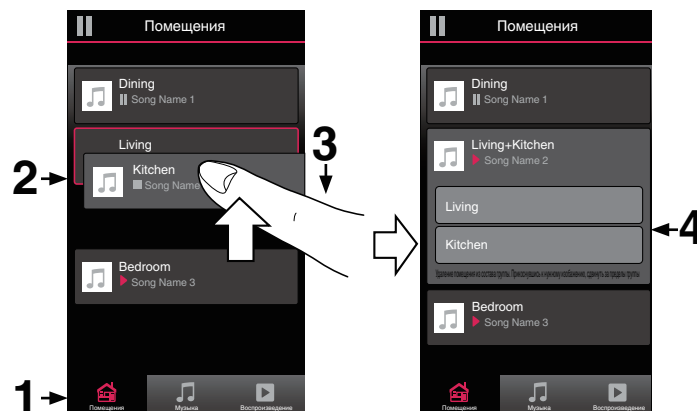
Помещения

Dining
Song Name 1

Living

2

Kitchen
Song Name

3

Bedroom
Song Name 3

1

Помещения
Музыка
Воспроизведение

Помещения

Dining
Song Name 1

Living+Kitchen
Song Name 2

Living

Kitchen

4

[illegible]

Bedroom
Song Name 3

Помещения
Музыка
Воспроизведение